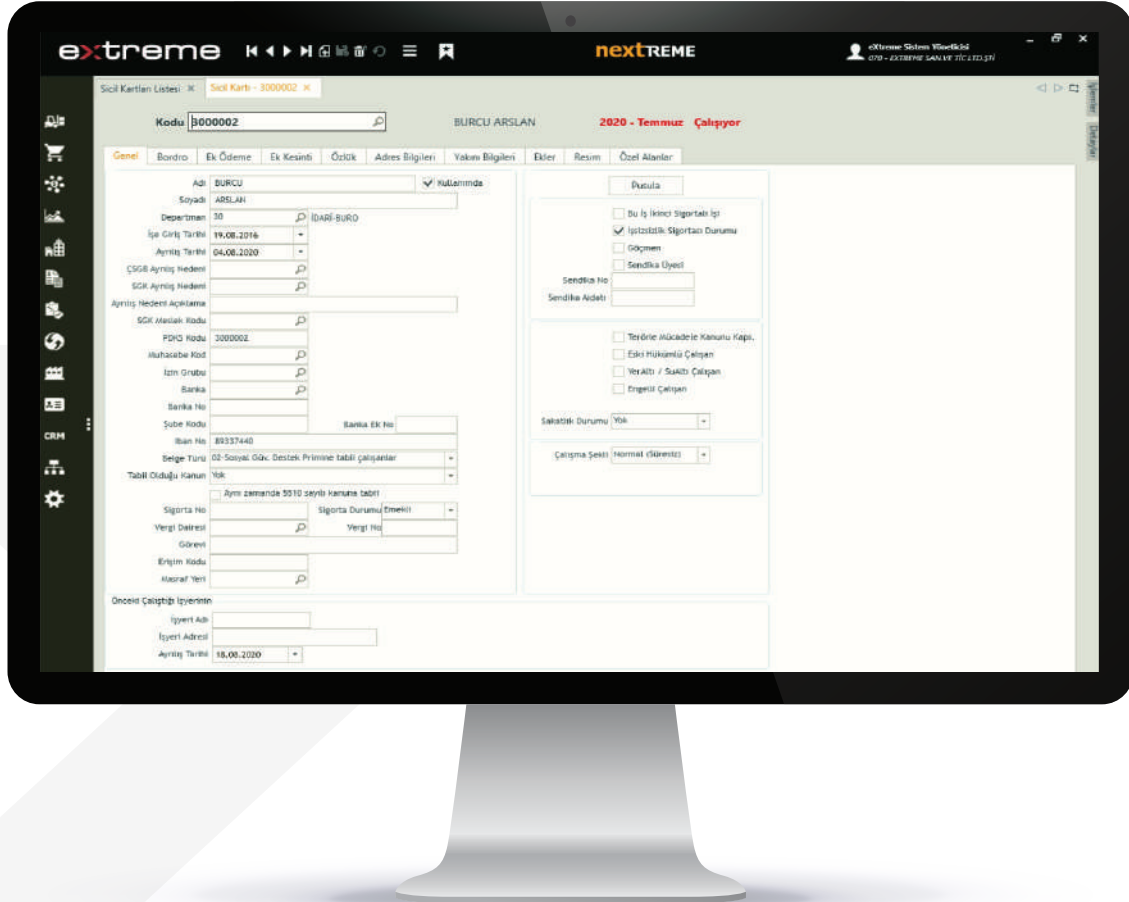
extreme

nextREME

eXtreme Sistem Yöneticisi
070 - EXTREME SAN.VE TİC.LTD.ŞTİ

Sicil Kartları Listesi ×   Sicil Kartı - 3000002 ×

İşlemler   Detaylar

CRM

Kodu 3000002   BURCU ARSLAN   2020 - Temmuz Çalışıyor

Genel | Bordro | Ek Ödeme | Ek Kesinti | Özlük | Adres Bilgileri | Yakını Bilgileri | Ekler | Resim | Özel Alanlar

Adı BURCU   Kullanımda
Soyadı ARSLAN
Departman 30   İDARİ-BURO
İşe Giriş Tarihi 19.08.2016
Ayrılış Tarihi 04.08.2020
ÇSGB Ayrılış Nedeni
SGK Ayrılış Nedeni
Ayrılış Nedeni Açıklama
SGK Meslek Kodu
PDKS Kodu 3000002
Muhasebe Kod
İzin Grubu
Banka
Banka No
Şube Kodu   Banka Ek No
Iban No 89337440
Belge Türü 02-Sosyal Güv. Destek Primine tabii çalışanlar
Tabii Olduğu Kanun Yok
Aynı zamanda 5510 sayılı kanuna tabii
Sigorta No   Sigorta Durumu Emekli
Vergi Dairesi   Vergi No
Görevi
Erişim Kodu
Masraf Yeri

Pusula
Bu İş İkinci Sigortalı İşi
İşsizlik Sigortası Durumu
Göçmen
Sendika Üyesi
Sendika No
Sendika Aidatı

Terörle Mücadele Kanunu Kapı.
Eski Hükümlü Çalışan
YerAltı / SuAltı Çalışan
Engelli Çalışan
Sakatlık Durumu Yok

Çalışma Şekli Normal (Süresiz)

Önceki Çalıştığı İşyerinin
İşyeri Adı
İşyeri Adresi
Ayrılış Tarihi 18.08.2020